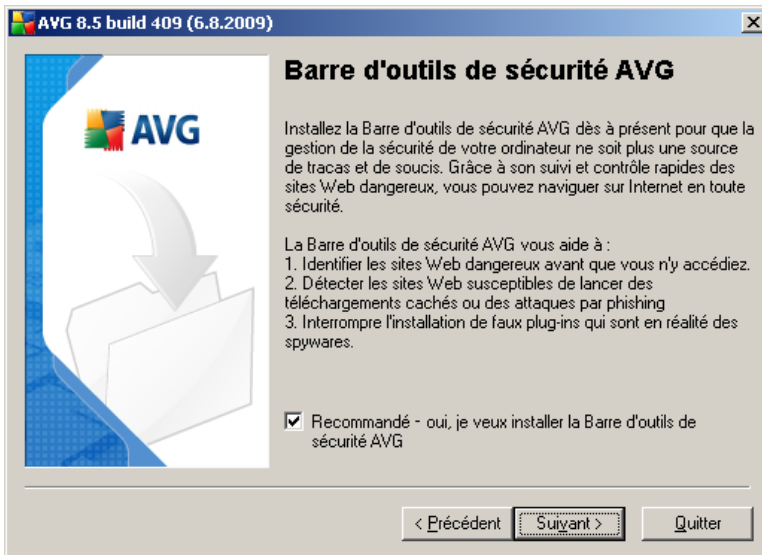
AVG 8.5 build 409 (6.8.2009)

AVG

Barre d'outils de sécurité AVG

Installez la Barre d'outils de sécurité AVG dès à présent pour que la gestion de la sécurité de votre ordinateur ne soit plus une source de tracas et de soucis. Grâce à son suivi et contrôle rapides des sites Web dangereux, vous pouvez naviguer sur Internet en toute sécurité.

La Barre d'outils de sécurité AVG vous aide à :
1. Identifier les sites Web dangereux avant que vous n'y accédiez.
2. Détecter les sites Web susceptibles de lancer des téléchargements cachés ou des attaques par phishing
3. Interrompre l'installation de faux plug-ins qui sont en réalité des spywares.

Recommandé - oui, je veux installer la Barre d'outils de sécurité AVG

< Précédent | Suivant > | Quitter